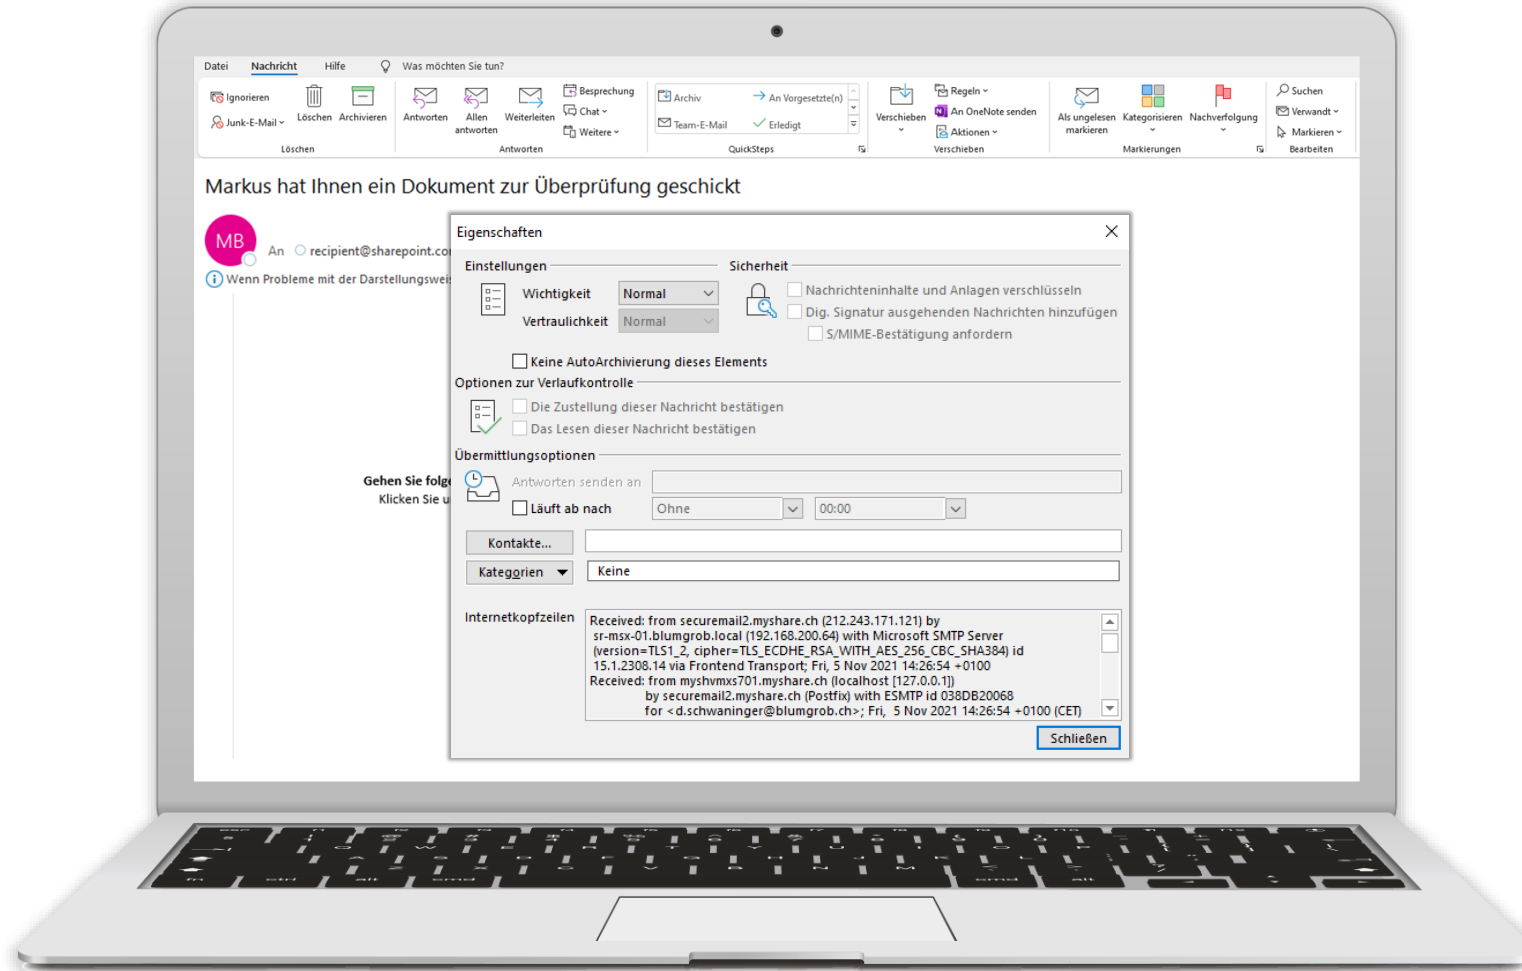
Datei Nachricht Hilfe Was möchten Sie tun?

Ignorieren
Junk-E-Mail
Löschen Archivieren
Löschen

Antworten Allen antworten Weiterleiten
Besprechung
Chat
Weitere
Antworten

Archiv
Team-E-Mail
An Vorgesetzte(n)
Erledigt
QuickSteps

Verschieben
Regeln
An OneNote senden
Aktionen
Verschieben

Als ungelesen markieren Kategorisieren Nachverfolgung
Markierungen

Suchen
Verwandt
Markieren
Bearbeiten

Markus hat Ihnen ein Dokument zur Überprüfung geschickt

MB
An recipient@sharepoint.co
Wenn Probleme mit der Darstellungswei

Gehen Sie folg
Klicken Sie u

Eigenschaften

Einstellungen
Wichtigkeit Normal
Vertraulichkeit Normal

Sicherheit
Nachrichteninhalte und Anlagen verschlüsseln
Dig. Signatur ausgehenden Nachrichten hinzufügen
S/MIME-Bestätigung anfordern

Keine AutoArchivierung dieses Elements

Optionen zur Verlaufkontrolle
Die Zustellung dieser Nachricht bestätigen
Das Lesen dieser Nachricht bestätigen

Übermittlungsoptionen
Antworten senden an
Läuft ab nach Ohne 00:00

Kontakte...
Kategorien Keine

Internetkopfzeilen
Received: from securemail2.myshare.ch (212.243.171.121) by sr-msx-01.blumgrob.local (192.168.200.64) with Microsoft SMTP Server (version=TLS1_2, cipher=TLS_ECDHE_RSA_WITH_AES_256_CBC_SHA384) id 15.1.2308.14 via Frontend Transport; Fri, 5 Nov 2021 14:26:54 +0100
Received: from myshvmxs701.myshare.ch (localhost [127.0.0.1]) by securemail2.myshare.ch (Postfix) with ESMTP id 038DB20068 for <d.schwaninger@blumgrob.ch>; Fri, 5 Nov 2021 14:26:54 +0100 (CET)

Schließen